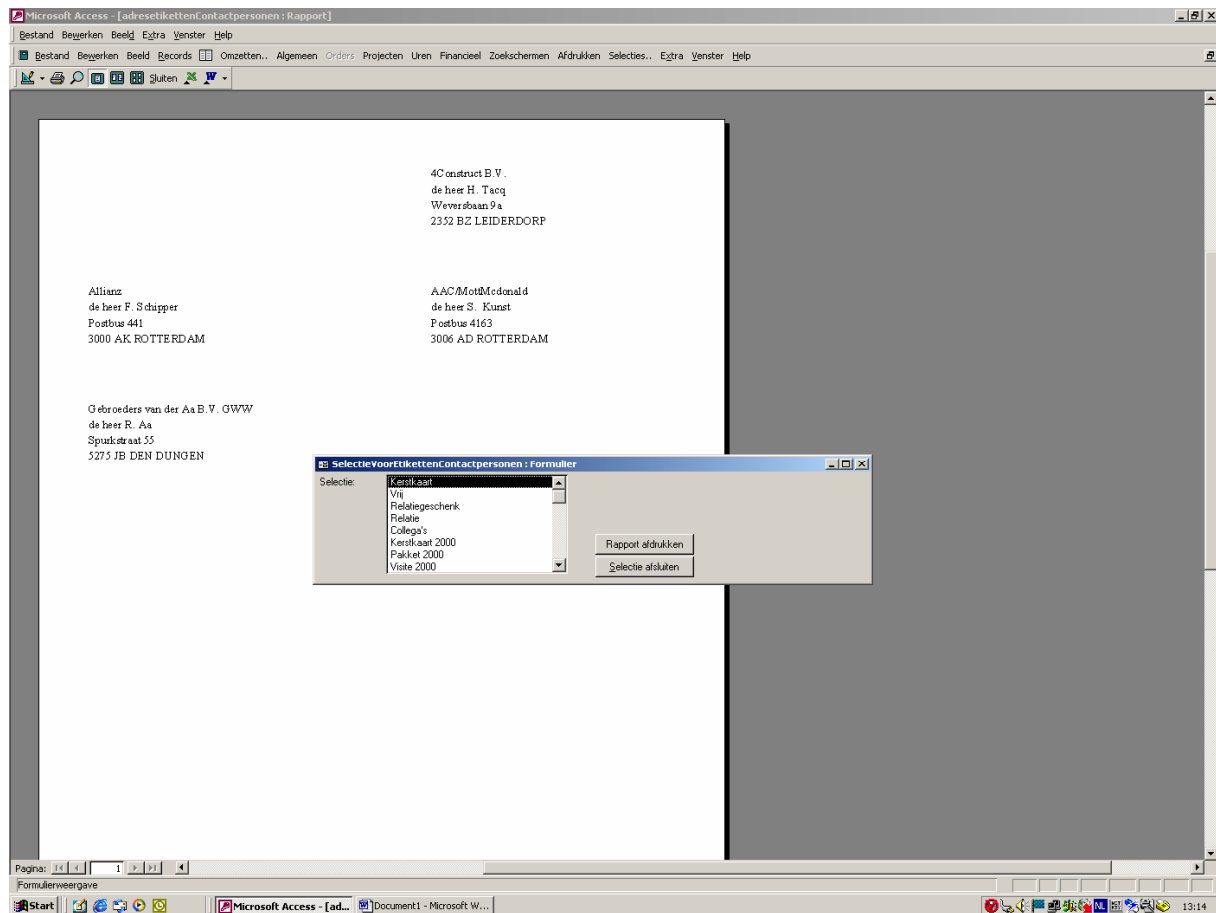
Microsoft Access - [adresetikettenContactpersonen : Rapport]

Bestand Bewerken Beeld Extra Venster Help

Bestand Bewerken Beeld Records Omzetten.. Algemeen Orders Projecten Uren Financieel Zoekschermen Afdrukken Selecties.. Extra Venster Help

Sluiten

4Construct B.V.
de heer H. Tacq
Weversbaan 9a
2352 BZ LEIDERDORP

Allianz
de heer F. Schipper
Postbus 441
3000 AK ROTTERDAM

AAC/MottMcdonald
de heer S. Kunst
Postbus 4163
3006 AD ROTTERDAM

Gebroeders van der Aa B.V. GWW
de heer R. Aa
Spurkstraat 55
5275 JB DEN DUNGEN

SelectieVoorEtikettenContactpersonen : Formulier

Selectie:

Kerstkaart
Vrij
Relatiegeschenk
Relatie
Collega's
Kerstkaart 2000
Pakket 2000
Visite 2000

Rapport afdrukken

Selectie afsluiten

Pagina: 1

Formulierweergave

Start

Microsoft Access - [ad...

Document1 - Microsoft W...

NL

13:14